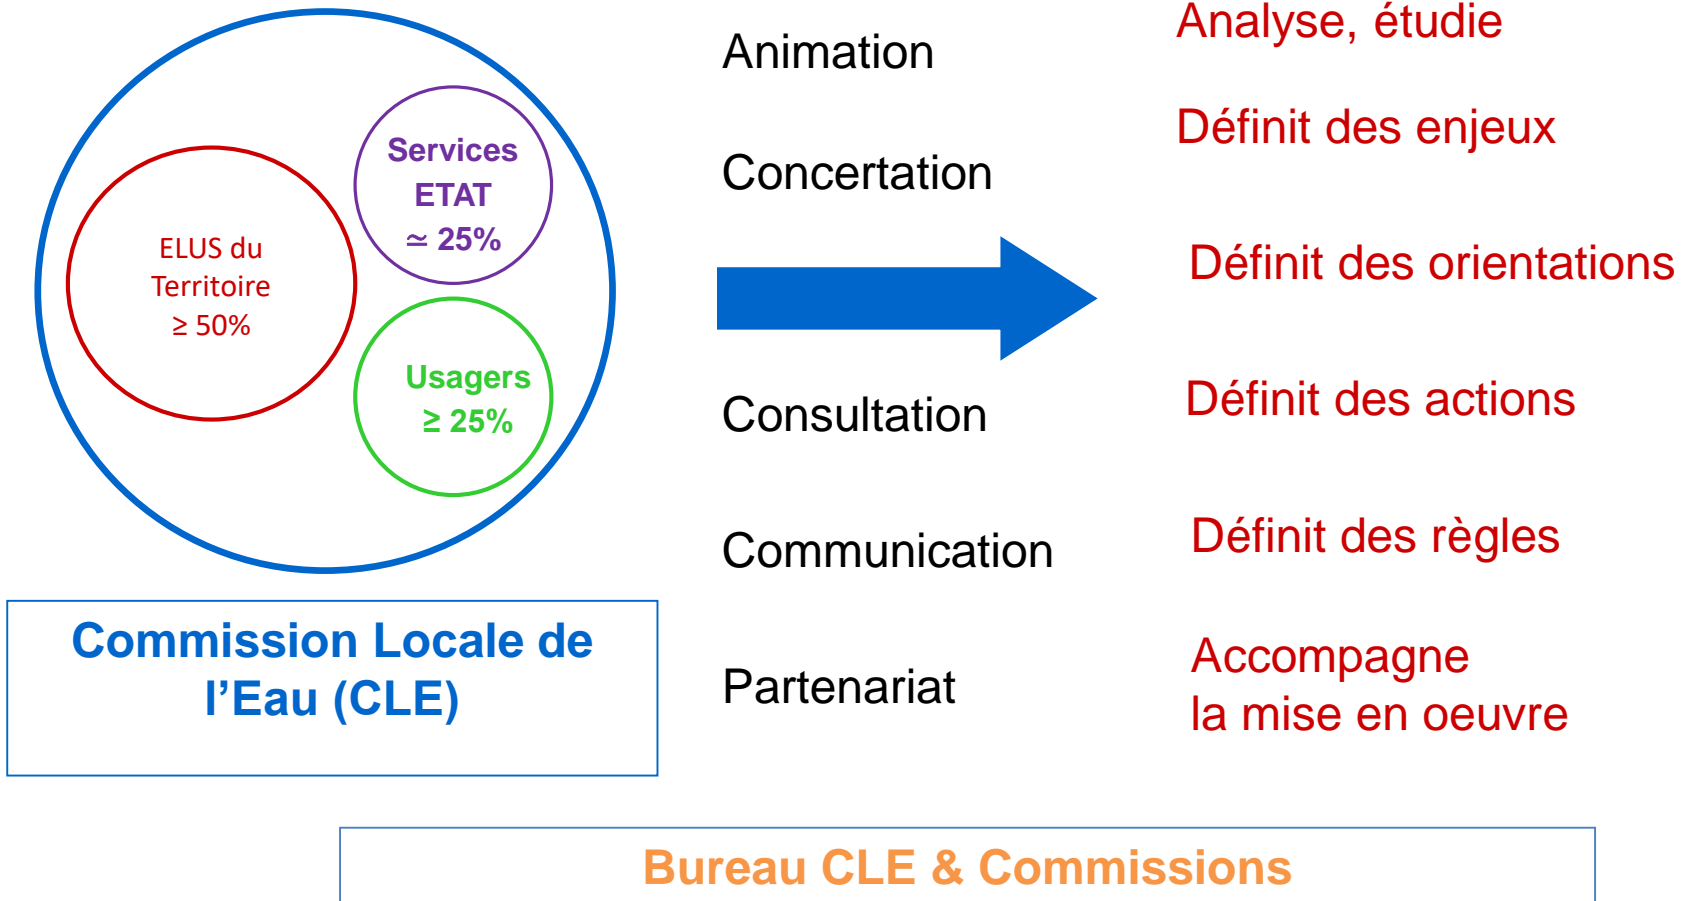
Services ETAT $\simeq$ 25%

ELUS du Territoire $\geq$ 50%

Usagers $\geq$ 25%

Commission Locale de l'Eau (CLE)

Animation

Concertation

Consultation

Communication

Partenariat

Analyse, étudie

Définit des enjeux

Définit des orientations

Définit des actions

Définit des règles

Accompagne la mise en oeuvre

Bureau CLE & Commissions